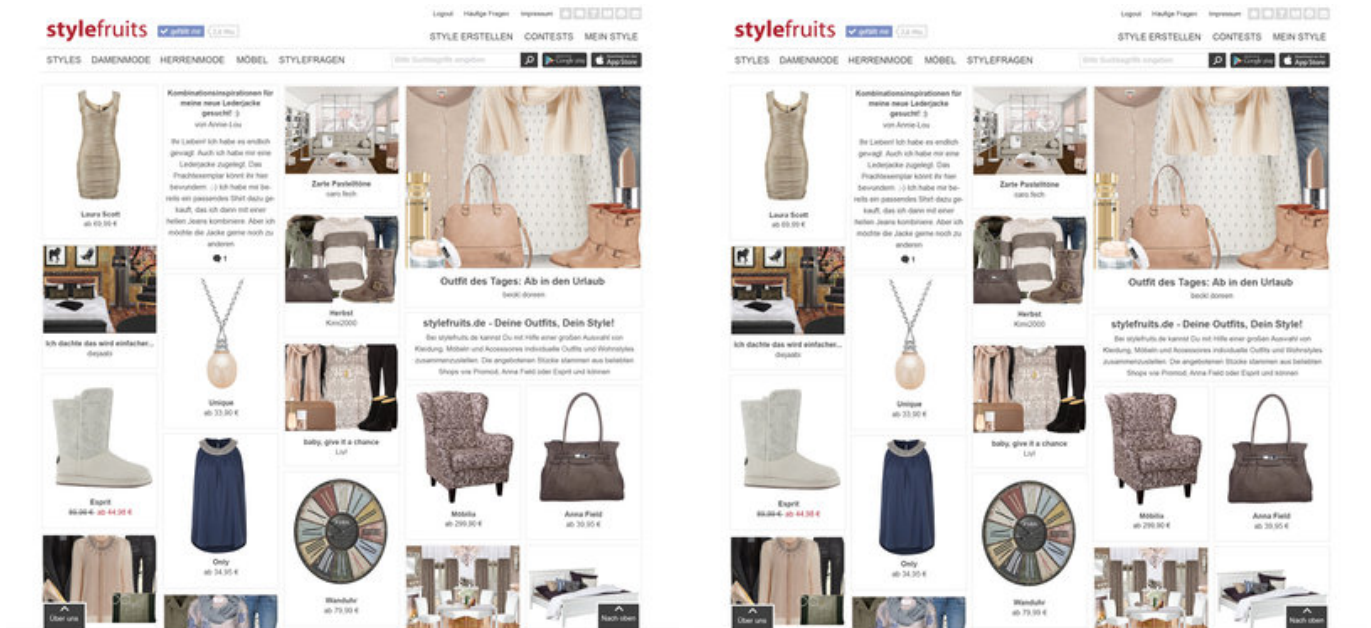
stylefruits gefällt mir 3,6 Mio.

Logout Häufige Fragen Impressum

STYLE ERSTELLEN CONTESTS MEIN STYLE

STYLES DAMENMODE HERRENMODE MÖBEL STYLEFRAGEN

Laura Scott
ab 69,90 €

Kombinationsinspirationen für meine neue Lederjacke gesucht! :)
von Annie-Lou

Ihr Lieben! Ich habe es endlich gewagt. Auch ich habe mir eine Lederjacke zugelegt. Das Prachtexemplar könnt ihr hier bewundern. :-) Ich habe mir bereits ein passendes Shirt dazu gekauft, das ich dann mit einer hellen Jeans kombiniere. Aber ich möchte die Jacke gerne noch zu anderen

1

Zarte Pastelltöne
caro.fech

Herbst
Kimi2000

Outfit des Tages: Ab in den Urlaub
becki doreen

stylefruits.de - Deine Outfits, Dein Style!
Bei stylefruits.de kannst Du mit Hilfe einer großen Auswahl von Kleidung, Möbeln und Accessoires individuelle Outfits und Wohnstyles zusammenzustellen. Die angebotenen Stücke stammen aus beliebten Shops wie Promod, Anna Field oder Esprit und können

Ich dachte das wird einfacher...
diejaabi

Unique
ab 33,90 €

baby, give it a chance
Livi

Esprit
89,99 € ab 44,98 €

Möbilia
ab 299,90 €

Anna Field
ab 39,95 €

Only
ab 34,95 €

Wanduhr
ab 79,99 €

Über uns

Nach oben

stylefruits gefällt mir 3,6 Mio.

Logout Häufige Fragen Impressum

STYLE ERSTELLEN CONTESTS MEIN STYLE

STYLES DAMENMODE HERRENMODE MÖBEL STYLEFRAGEN

Laura Scott
ab 69,90 €

Kombinationsinspirationen für meine neue Lederjacke gesucht! :)
von Annie-Lou

Ihr Lieben! Ich habe es endlich gewagt. Auch ich habe mir eine Lederjacke zugelegt. Das Prachtexemplar könnt ihr hier bewundern. :-) Ich habe mir bereits ein passendes Shirt dazu gekauft, das ich dann mit einer hellen Jeans kombiniere. Aber ich möchte die Jacke gerne noch zu anderen

1

Zarte Pastelltöne
caro.fech

Herbst
Kimi2000

Outfit des Tages: Ab in den Urlaub
becki doreen

stylefruits.de - Deine Outfits, Dein Style!
Bei stylefruits.de kannst Du mit Hilfe einer großen Auswahl von Kleidung, Möbeln und Accessoires individuelle Outfits und Wohnstyles zusammenzustellen. Die angebotenen Stücke stammen aus beliebten Shops wie Promod, Anna Field oder Esprit und können

Ich dachte das wird einfacher...
diejaabi

Unique
ab 33,90 €

baby, give it a chance
Livi

Esprit
89,99 € ab 44,98 €

Möbilia
ab 299,90 €

Anna Field
ab 39,95 €

Only
ab 34,95 €

Wanduhr
ab 79,99 €

Über uns

Nach oben